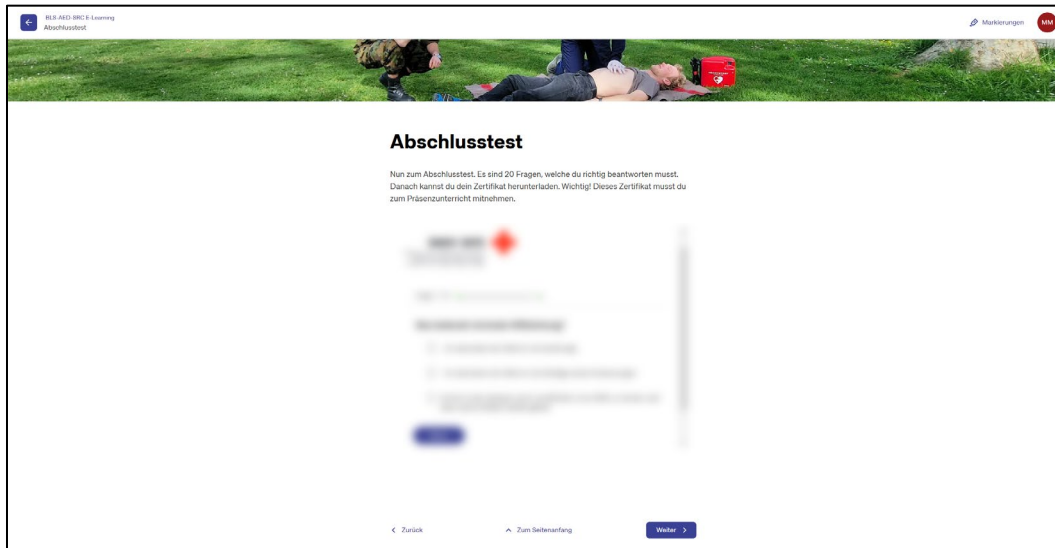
BLS-AED-SRC E-Learning
Abschlusstest

Markierungen
MM

Abschlusstest

Nun zum Abschlusstest. Es sind 20 Fragen, welche du richtig beantworten musst. Danach kannst du dein Zertifikat herunterladen. Wichtig! Dieses Zertifikat musst du zum Präsenzunterricht mitnehmen.

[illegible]

< Zurück
^ Zum Seitenanfang
Weiter >